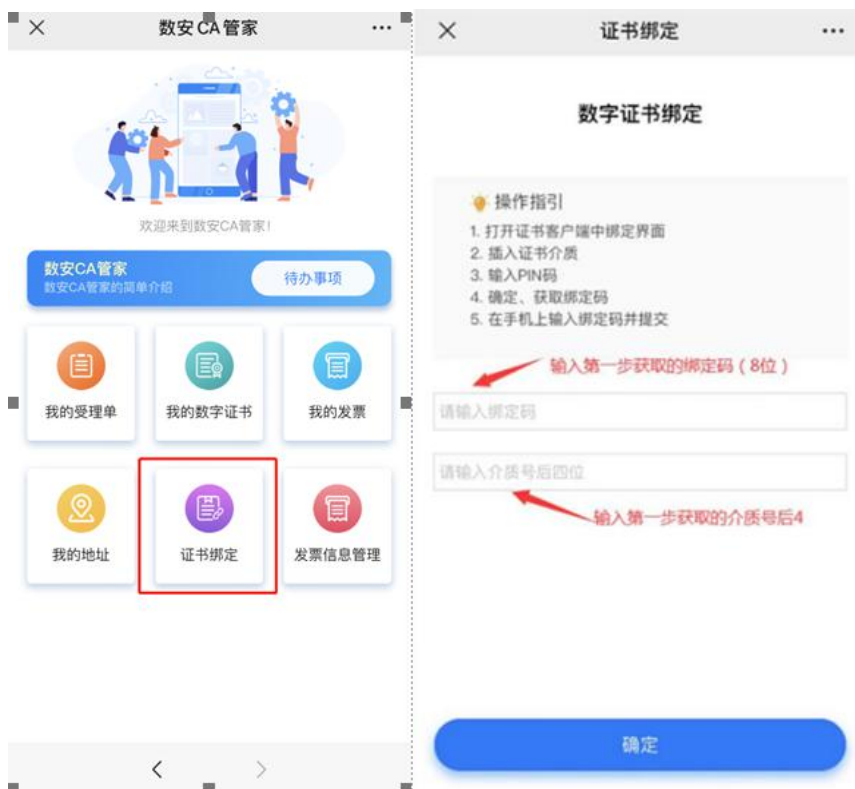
×
数安CA管家
···

欢迎来到数安CA管家!

数安CA管家
数安CA管家的简单介绍
待办事项

我的受理单
我的数字证书
我的发票
我的地址
证书绑定
发票信息管理

<
>

×
证书绑定
···

数字证书绑定

操作指引
1. 打开证书客户端中绑定界面
2. 插入证书介质
3. 输入PIN码
4. 确定、获取绑定码
5. 在手机上输入绑定码并提交

输入第一步获取的绑定码(8位)
请输入绑定码
请输入介质号后四位
输入第一步获取的介质号后4

确定